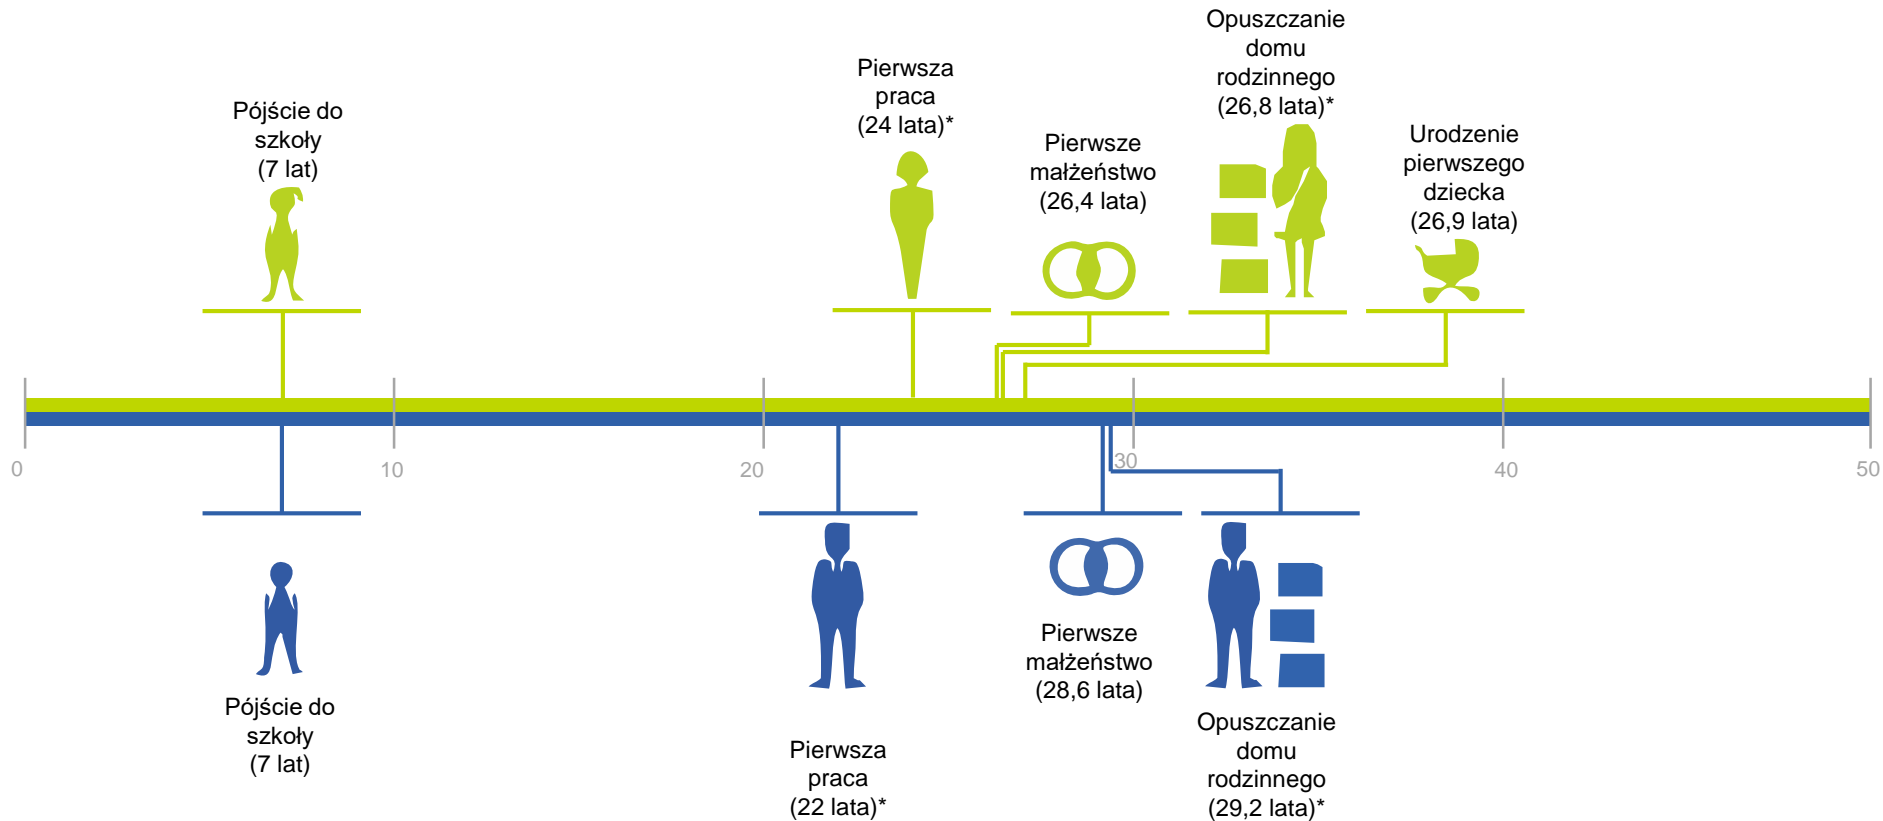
Pójście do szkoły (7 lat)

Pierwsza praca (24 lata)*

Pierwsze małżeństwo (26,4 lata)

Opuszczanie domu rodzinnego (26,8 lata)*

Urodzenie pierwszego dziecka (26,9 lata)

0

10

20

30

40

50

Pójście do szkoły (7 lat)

Pierwsza praca (22 lata)*

Pierwsze małżeństwo (28,6 lata)

Opuszczanie domu rodzinnego (29,2 lata)*